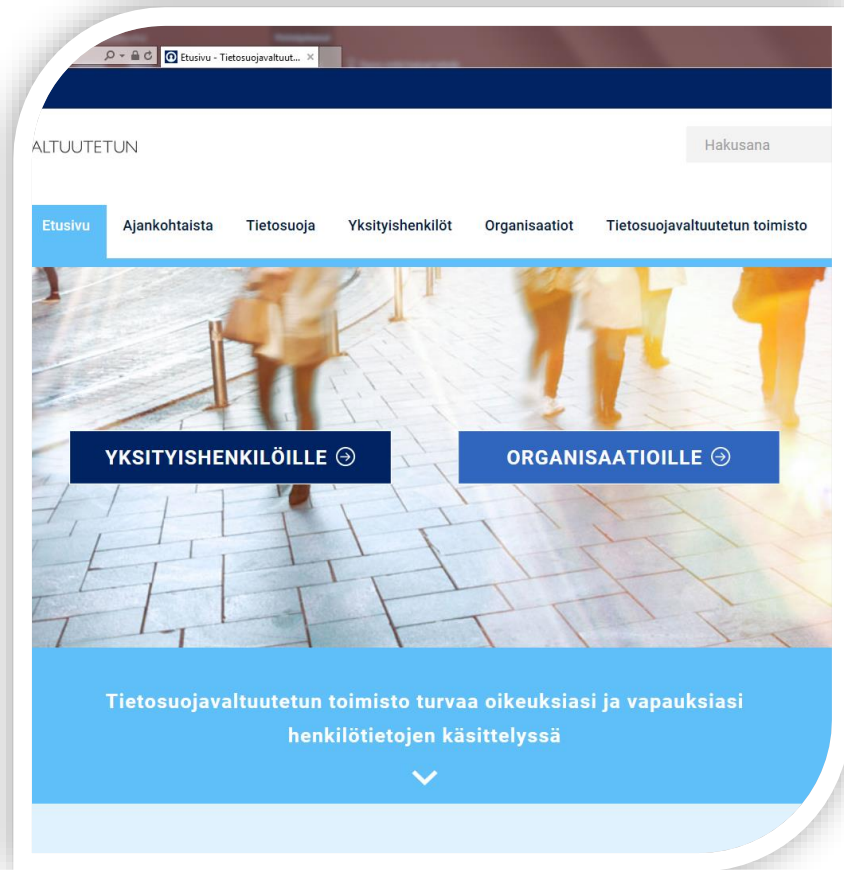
Etusivu - Tietosuojavaltuut... ×

ALTUUTETUN

Hakusana

Etusivu Ajankohtaista Tietosuoja Yksityishenkilöt Organisaatiot Tietosuojavaltuutetun toimisto

YKSITYISHENKILÖILLE

ORGANISAATIOILLE

Tietosuojavaltuutetun toimisto turvaa oikeuksiasi ja vapauksiasi henkilötietojen käsittelyssä